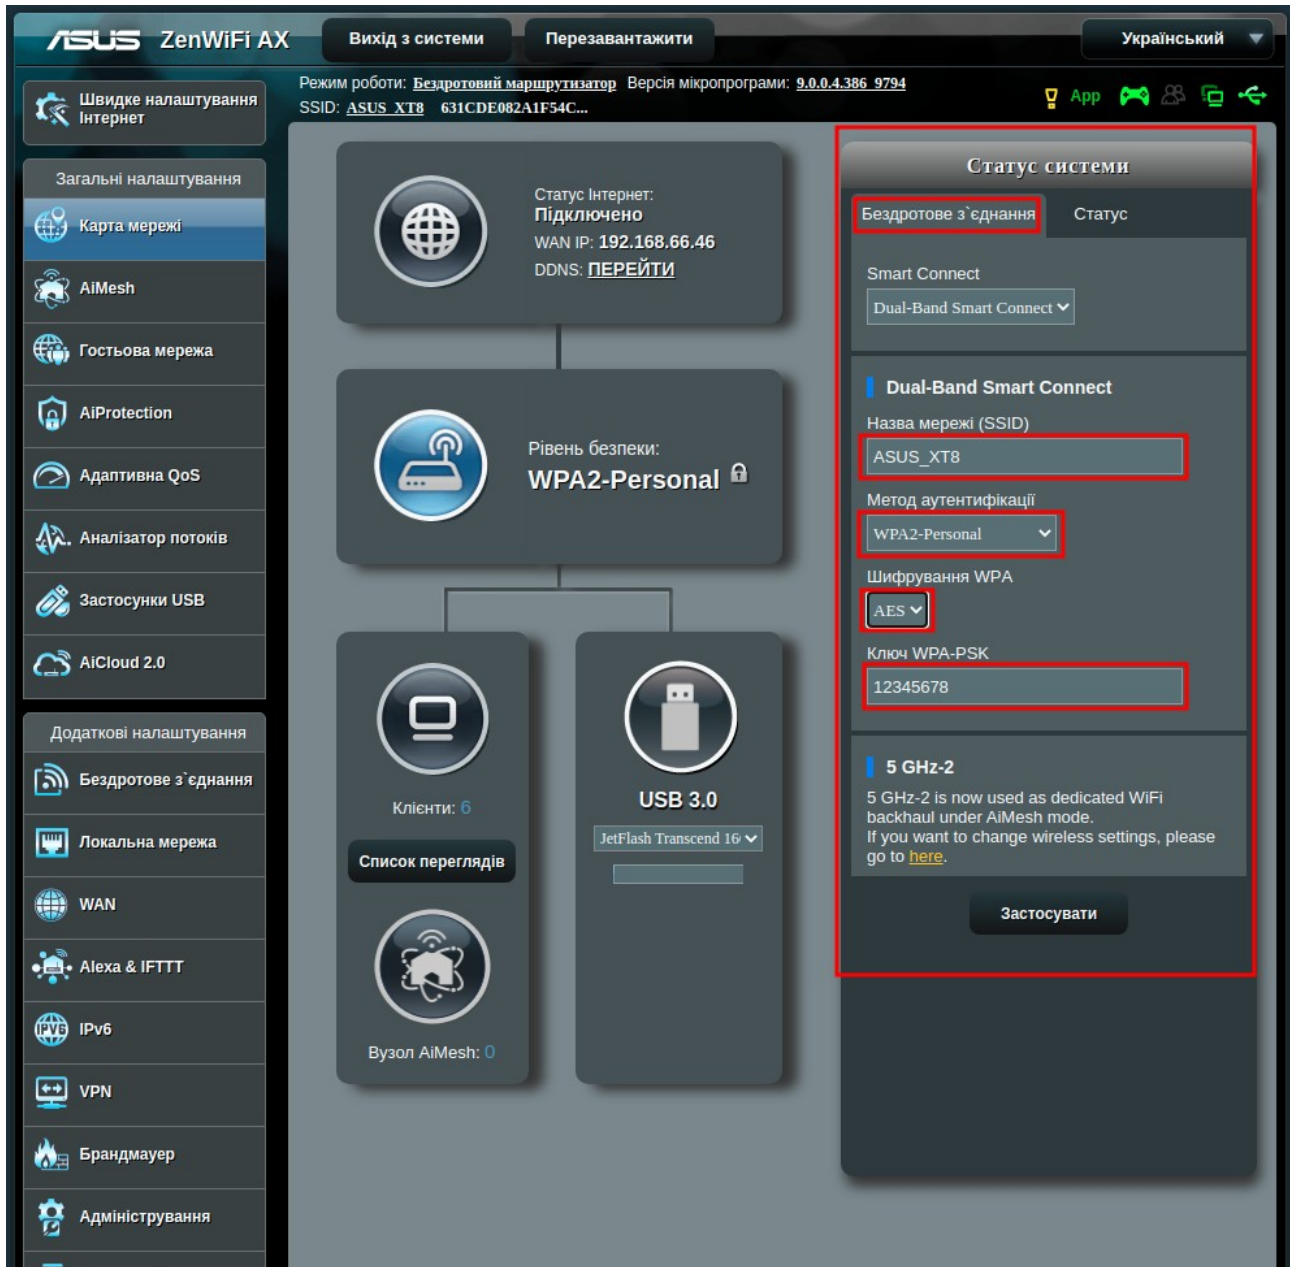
/ISUS ZenWiFi AX

Вихід з системи

Перезавантажити

Український

Швидке налаштування Інтернет

Режим роботи: Бездротовий маршрутизатор Версія мікропрограми: 9.0.0.4.386_9794
SSID: ASUS_XT8 631CDE082A1F54C...

App

Загальні налаштування

Карта мережі

AiMesh

Гостьова мережа

AiProtection

Адаптивна QoS

Аналізатор потоків

Застосунки USB

AiCloud 2.0

Додаткові налаштування

Бездротове з`єднання

Локальна мережа

WAN

Alexa & IFTTT

IPv6

VPN

Брандмауер

Адміністрування

Статус Інтернет:
Підключено
WAN IP: 192.168.66.46
DDNS: ПЕРЕЙТИ

Рівень безпеки:
WPA2-Personal

Клієнти: 6

Список переглядів

Вузол AiMesh: 0

USB 3.0

JetFlash Transcend 16

Статус системи

Бездротове з`єднання

Статус

Smart Connect

Dual-Band Smart Connect

Dual-Band Smart Connect

Назва мережі (SSID)

ASUS_XT8

Метод аутентифікації

WPA2-Personal

Шифрування WPA

AES

Ключ WPA-PSK

12345678

5 GHz-2

5 GHz-2 is now used as dedicated WiFi backhaul under AiMesh mode.
If you want to change wireless settings, please go to here.

Застосувати